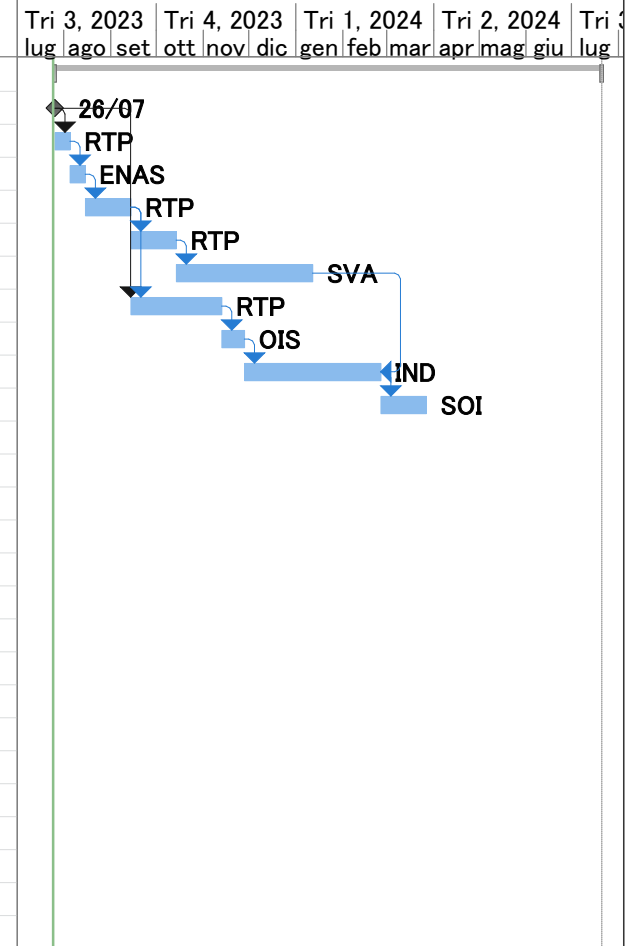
| Tri 3, 2023 | | | Tri 4, 2023 | | | Tri 1, 2024 | | | Tri 2, 2024 | | | Tri 3 |
|---|---|---|---|---|---|---|---|---|---|---|---|---|
| lug | ago | set | ott | nov | dic | gen | feb | mar | apr | mag | giu | lug |

26/07
RTP
ENAS
RTP
RTP
SVA
RTP
OIS
IND
SOI